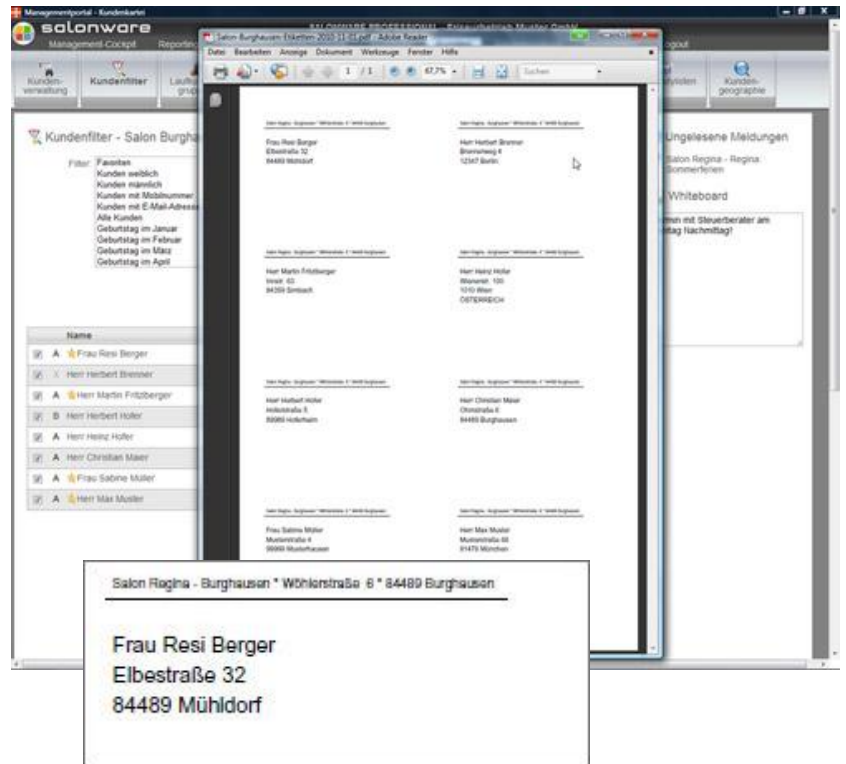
Managementportal - Kundenkartei

salonware

SALONWARE PROFESSIONAL - Salonbetrieb Muster GmbH

Management-Cockpit Reporting

Logout

Kunden-verwaltung Kundenfilter Lauf grup

Kunden-geographie

Salon-Burghausen-Etiketten-2010-11-03.pdf - Adobe Reader

Datei Bearbeiten Anzeige Dokument Werkzeuge Fenster Hilfe

1 / 1 67,7% Suchen

Kundenfilter - Salon Burgha

Filter: Favoriten
Kunden weiblich
Kunden männlich
Kunden mit Mobilnummer
Kunden mit E-Mail-Adresse
Alle Kunden
Geburtstag im Januar
Geburtstag im Februar
Geburtstag im März
Geburtstag im April

Name
A Frau Resi Berger
Herr Herbert Brenner
A Herr Martin Fritzberger
B Herr Herbert Hofer
A Herr Heinz Hofer
A Herr Christian Maier
A Frau Sabine Müller
A Herr Max Muster

Ungelesene Meldungen

Salon Regina - Regina: Sommerferien

Whiteboard

rmin mit Steuerberater am tag Nachmittag!

Frau Resi Berger
Elbestraße 32
84489 Mühldorf

Herr Herbert Brenner
Brennerweg 4
12347 Berlin

Herr Martin Fritzberger
Innstr. 63
84359 Simbach

Herr Heinz Hofer
Wienerstr. 100
1010 Wien
ÖSTERREICH

Herr Herbert Hofer
Hofestraße 5
99999 Hoferheim

Herr Christian Maier
Ohmstraße 6
84489 Burghausen

Frau Sabine Müller
Musterstraße 4
99999 Musterhausen

Herr Max Muster
Musterstraße 66
81479 München

Salon Regina - Burghausen * Wöhlerstraße 6 * 84489 Burghausen

Frau Resi Berger
Elbestraße 32
84489 Mühldorf